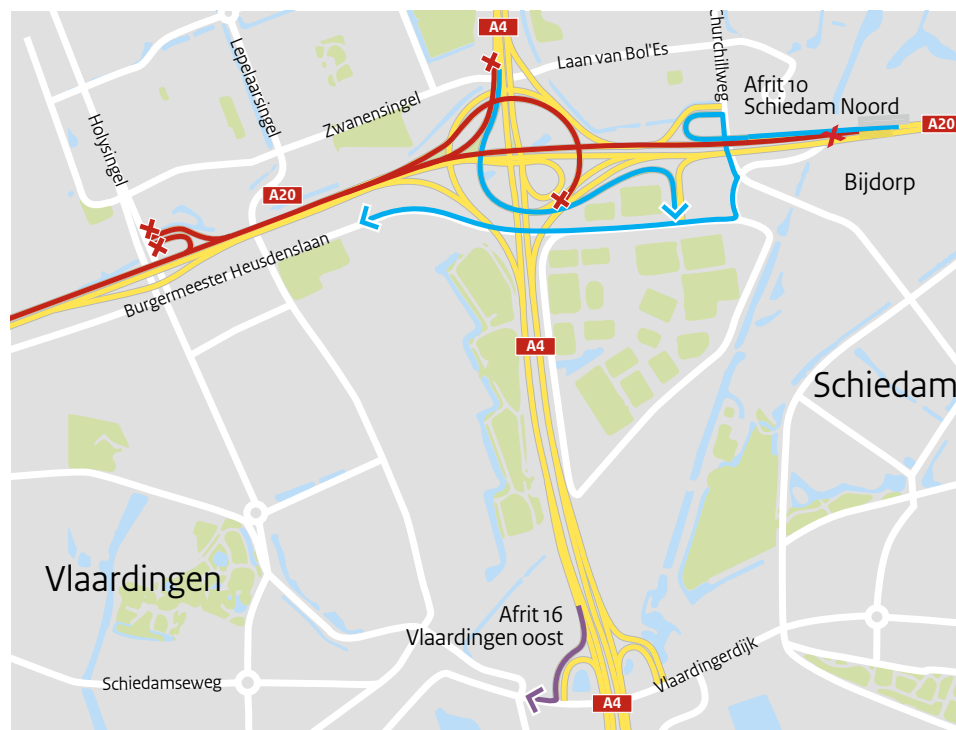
A4
Churchillweg
Laan van Bol'Es
Lepelaarsingel
Afrit 10
Schiedam Noord
A20
Zwanensingel
Holysingel
Bijdorp
A20
Burgermeester Heusdenslaan
A4
Schiedam
Vlaardingen
Afrit 16
Vlaardingen oost
Vlaardingerdijk
Schiedamseweg
A4